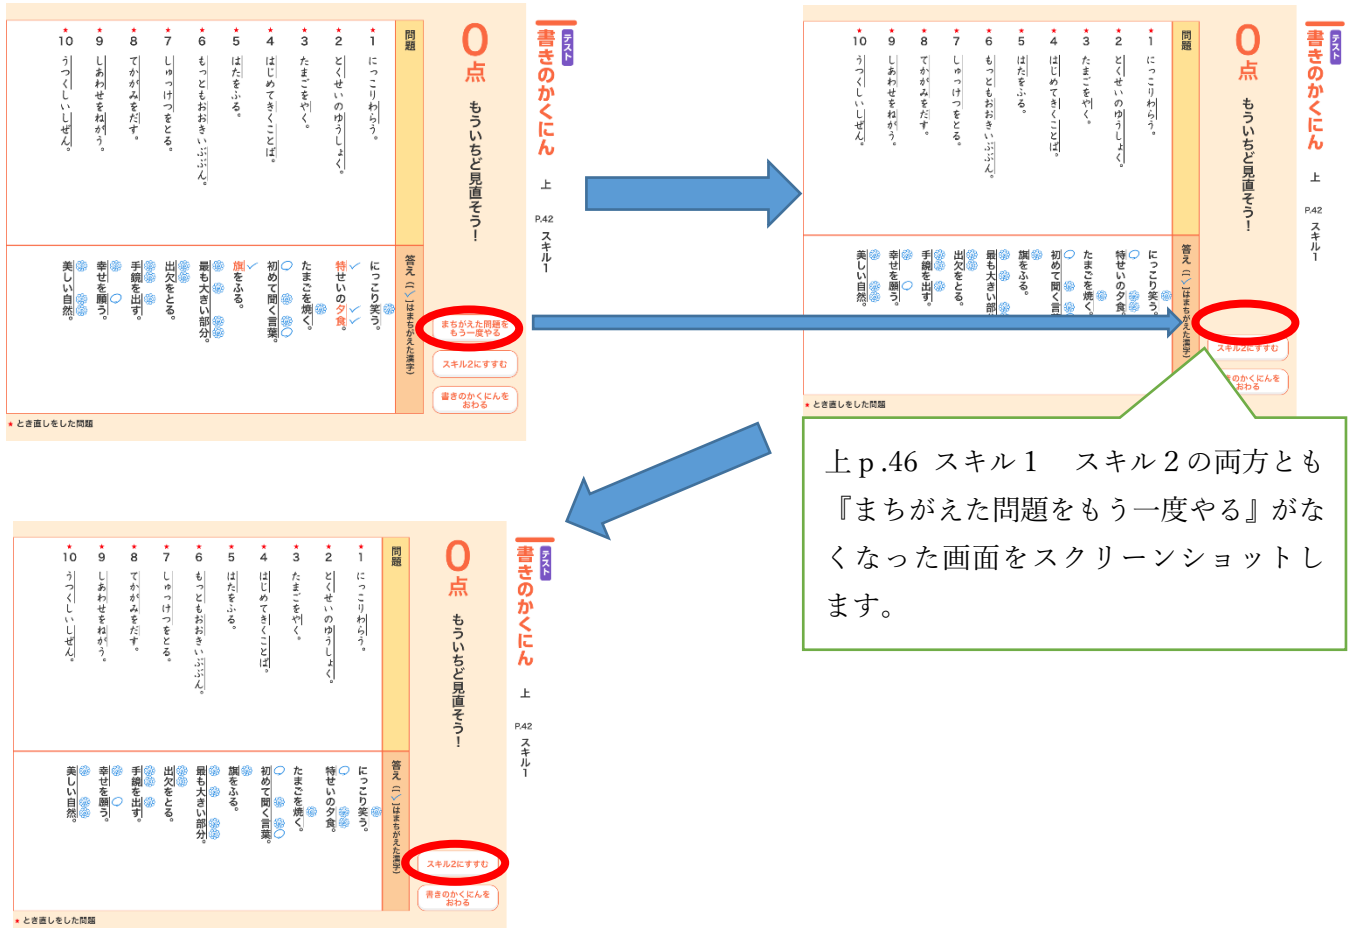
テスト 書きのかくにん 上 P.42 スキル1

0点 もういちど見直そう！

問題
1 にっこりわらう。
2 とくせいのゆうしょく。
3 たまごをやく。
4 はじめてきくことば。
5 はたをふる。
6 もっともおおきいぶぶん。
7 しゅっけつをとる。
8 てかがみをだす。
9 しあわせをねがう。
10 うつくしいしぜん。

答え（✓はまちがえた漢字）
にっこり笑う。
特せいの夕食。
たまごを焼く。
初めて聞く言葉。
旗をふる。
最も大きい部分。
出欠をとる。
手鏡を出す。
幸せを願う。
美しい自然。

まちがえた問題をもう一度やる
スキル2にすすむ
書きのかくにんをおわる

＊とき直しをした問題

テスト 書きのかくにん 上 P.42 スキル1

0点 もういちど見直そう！

問題
1 にっこりわらう。
2 とくせいのゆうしょく。
3 たまごをやく。
4 はじめてきくことば。
5 はたをふる。
6 もっともおおきいぶぶん。
7 しゅっけつをとる。
8 てかがみをだす。
9 しあわせをねがう。
10 うつくしいしぜん。

答え（✓はまちがえた漢字）
にっこり笑う。
特せいの夕食。
たまごを焼く。
初めて聞く言
旗をふる。
最も大きい部
出欠をとる。
手鏡を出す。
幸せを願う。
美しい自然。

スキル2にすすむ
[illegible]のかくにんをおわる

＊とき直しをした問題

上ｐ.46 スキル１　スキル２の両方とも『まちがえた問題をもう一度やる』がなくなった画面をスクリーンショットします。

テスト 書きのかくにん 上 P.42 スキル1

0点 もういちど見直そう！

問題
1 にっこりわらう。
2 とくせいのゆうしょく。
3 たまごをやく。
4 はじめてきくことば。
5 はたをふる。
6 もっともおおきいぶぶん。
7 しゅっけつをとる。
8 てかがみをだす。
9 しあわせをねがう。
10 うつくしいしぜん。

答え（✓はまちがえた漢字）
にっこり笑う。
特せいの夕食。
たまごを焼く。
初めて聞く言葉。
旗をふる。
最も大きい部分。
出欠をとる。
手鏡を出す。
幸せを願う。
美しい自然。

スキル2にすすむ
書きのかくにんをおわる

＊とき直しをした問題